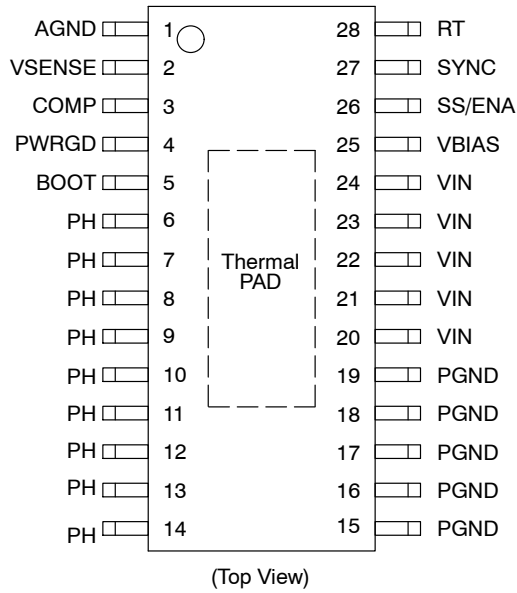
AGND 1
VSENSE 2
COMP 3
PWRGD 4
BOOT 5
PH 6
PH 7
PH 8
PH 9
PH 10
PH 11
PH 12
PH 13
PH 14

28 RT
27 SYNC
26 SS/ENA
25 VBIAS
24 VIN
23 VIN
22 VIN
21 VIN
20 VIN
19 PGND
18 PGND
17 PGND
16 PGND
15 PGND

Thermal PAD

(Top View)